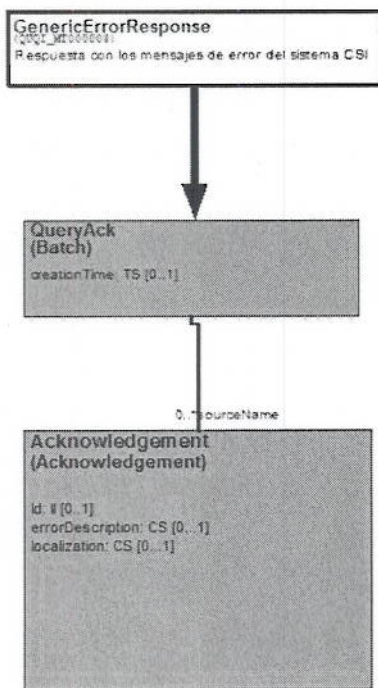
GenericErrorResponse
(QUQI_MT000004)
Respuesta con los mensajes de error del sistema CSI

QueryAck
(Batch)
creationTime: TS [0..1]

0..*sourceName

Acknowledgement
(Acknowledgement)

id: II [0..1]
errorDescription: CS [0...1]
localization: CS [0...1]